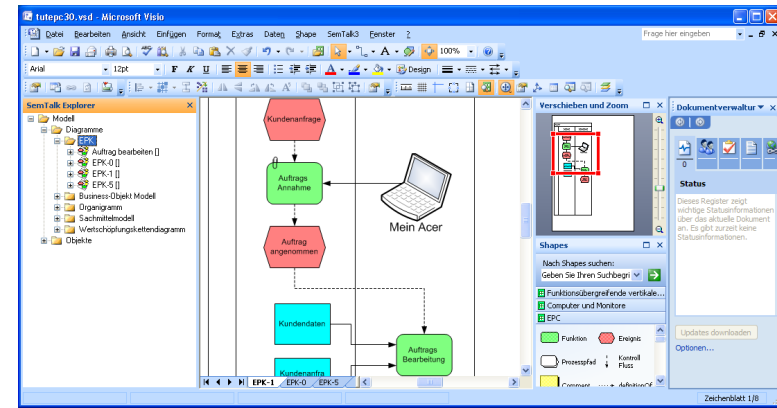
tutepc30.vsd - Microsoft Visio

Datei Bearbeiten Ansicht Einfügen Format Extras Daten Shape SemTalk3 Fenster ?

Frage hier eingeben

100%

Arial 12pt F K U

Design

SemTalk Explorer

Modell
Diagramme
EPK
Auftrag bearbeiten []
EPK-0 []
EPK-1 []
EPK-5 []
Business-Objekt Modell
Organigramm
Sachmittelmodell
Wertschöpfungskettendiagramm
Objekte

Kundenanfrage

Auftrags Annahme

Mein Acer

Auftrag angenommen

Kundendaten

Auftrags Bearbeitung

Kundenanfra

EPK-1 EPK-0 EPK-5

Verschieben und Zoom

Shapes

Nach Shapes suchen:

Geben Sie Ihren Suchbegri

Funktionsübergreifende vertikale...

Computer und Monitore

EPC

Funktion

Ereignis

Prozesspfad

Kontroll Fluss

Comment

definitionOf

Dokumentverwaltun

0

Status

Dieses Register zeigt wichtige Statusinformationen über das aktuelle Dokument an. Es gibt zurzeit keine Statusinformationen.

Updates downloaden

Optionen...

Zeichenblatt 1/8